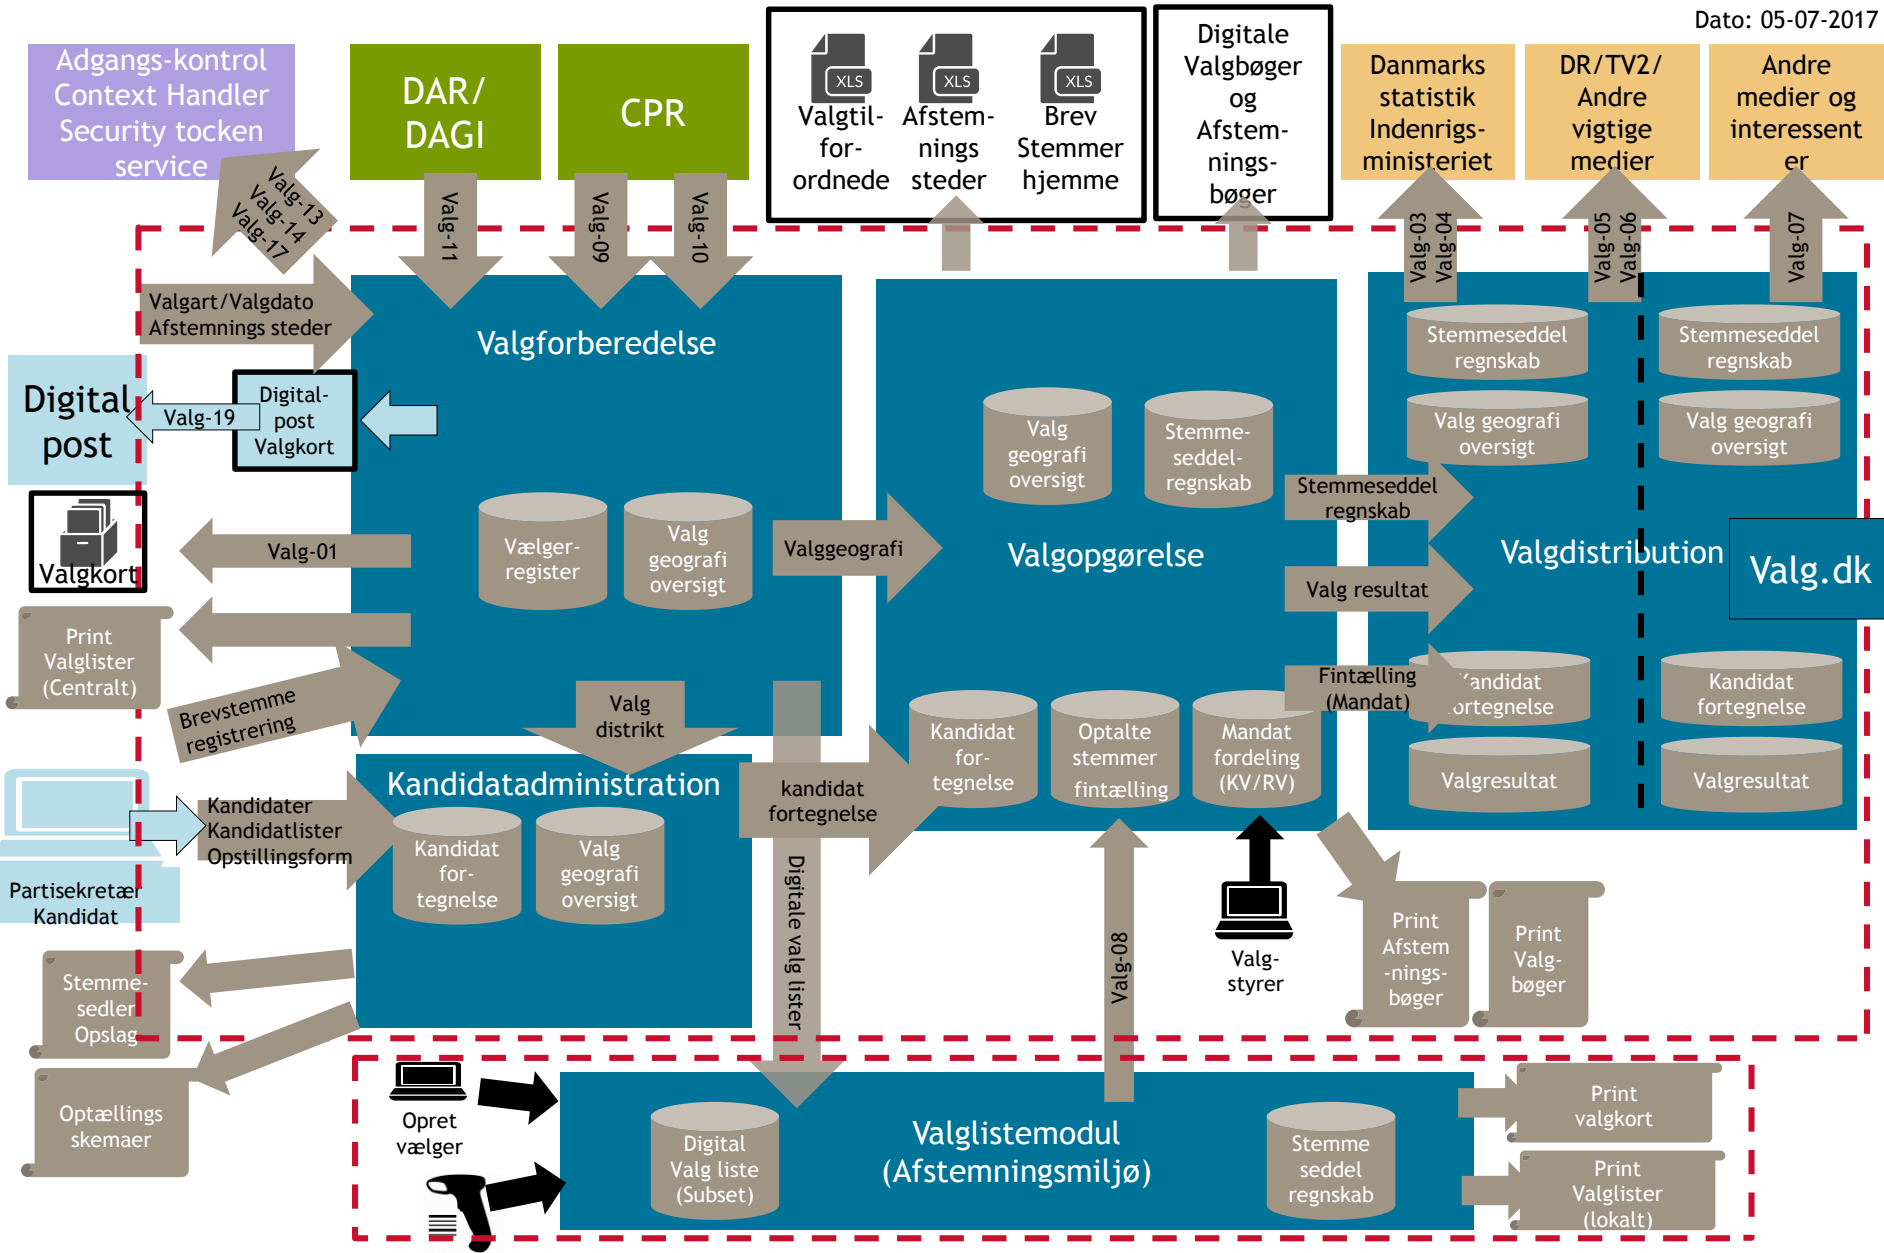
Dato: 05-07-2017

Adgangs-kontrol Context Handler Security tocken service

DAR/ DAGI

CPR

XLS Valgtil-for-ordnede

XLS Afstem-nings steder

XLS Brev Stemmer hjemme

Digitale Valgbøger og Afstem-nings-bøger

Danmarks statistik Indenrigs-ministeriet

DR/TV2/ Andre vigtige medier

Andre medier og interessent er

Valg-13 Valg-14 Valg-17

Valg-11

Valg-09

Valg-10

Valg-03 Valg-04

Valg-05 Valg-06

Valg-07

Valgart/Valgdato Afstemnings steder

Valgforberedelse

Digital post

Valg-19

Digital-post Valgkort

Valgkort

Valg-01

Vælger-register

Valg geografi oversigt

Valggeografi

Valg geografi oversigt

Stemme-seddel-regnskab

Valgopgørelse

Stemmeseddel regnskab

Valg resultat

Fintælling (Mandat)

Stemmeseddel regnskab

Valg geografi oversigt

Stemmeseddel regnskab

Valg geografi oversigt

Valgdistribution

Valg.dk

Print Valglister (Centralt)

Brevstemme registrering

Valg distrikt

Kandidatadministration

kandidat fortegnelse

Kandidat for-tegnelse

Optalte stemmer fintælling

Mandat fordeling (KV/RV)

Kandidat fortegnelse

Valgresultat

Kandidat fortegnelse

Valgresultat

Kandidater Kandidatlister Opstillingsform

Partisekretær Kandidat

Kandidat for-tegnelse

Valg geografi oversigt

Digitale valg lister

Valg-08

Valg-styrer

Print Afstem-nings-bøger

Print Valg-bøger

Stemme-sedler Opslag

Optællings skemaer

Opret vælger

Digital Valg liste (Subset)

Valglistemodul (Afstemningsmiljø)

Stemme seddel regnskab

Print valgkort

Print Valglister (lokalt)